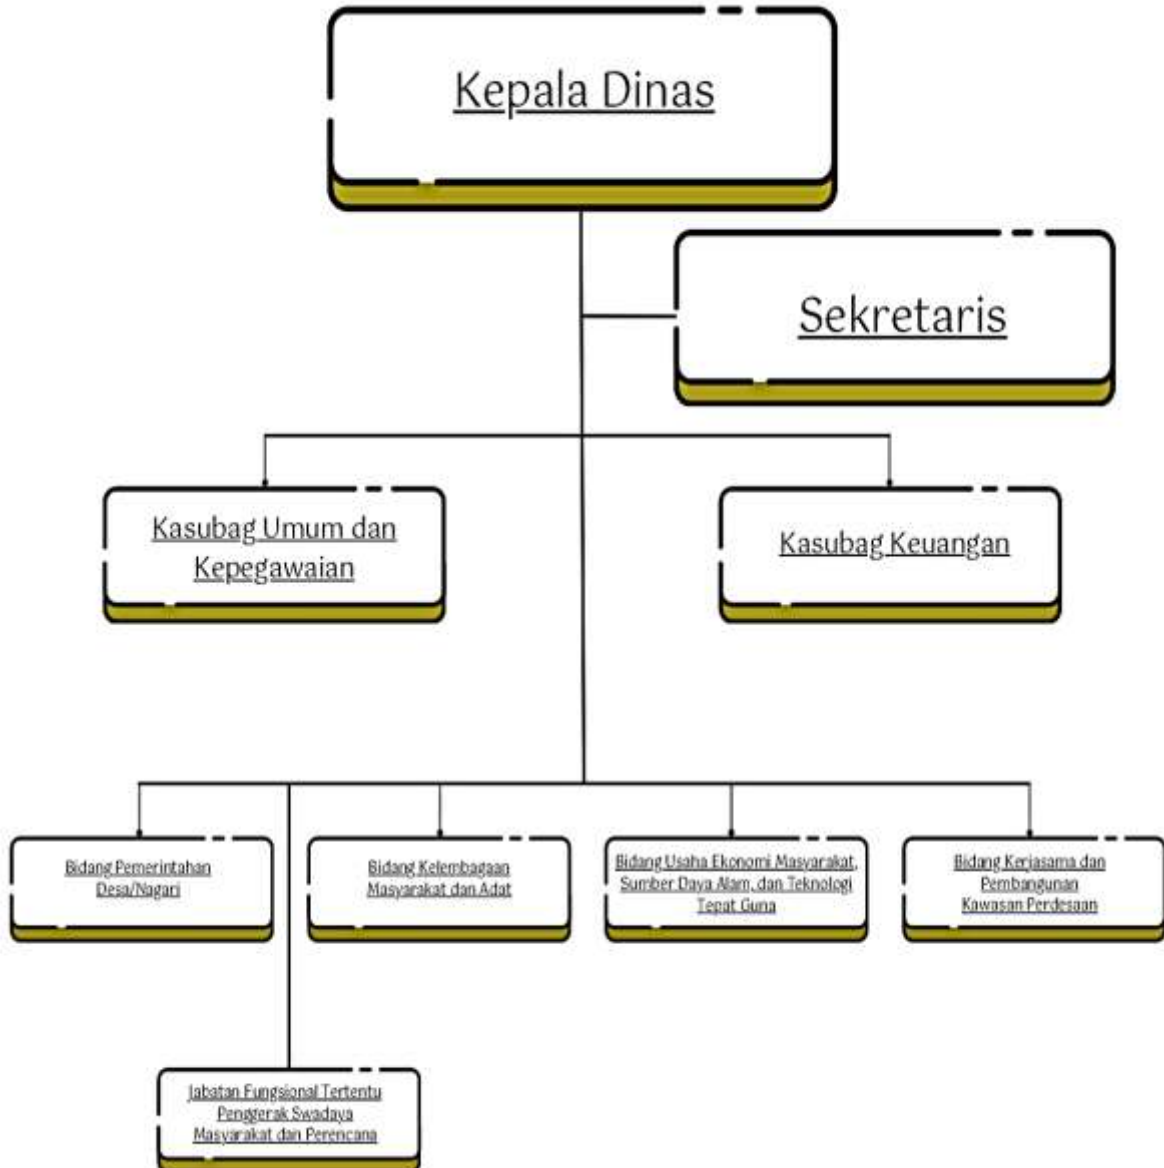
Kepala Dinas

Sekretaris

Kasubag Umum dan Kepegawaian

Kasubag Keuangan

Bidang Pemerintahan Desa/Nagari

Bidang Kelembagaan Masyarakat dan Adat

Bidang Usaha Ekonomi Masyarakat, Sumber Daya Alam, dan Teknologi Tepat Guna

Bidang Kerjasama dan Pembangunan Kawasan Perdesaan

Jabatan Fungsional Tertentu Penggerak Swadaya Masyarakat dan Perencana